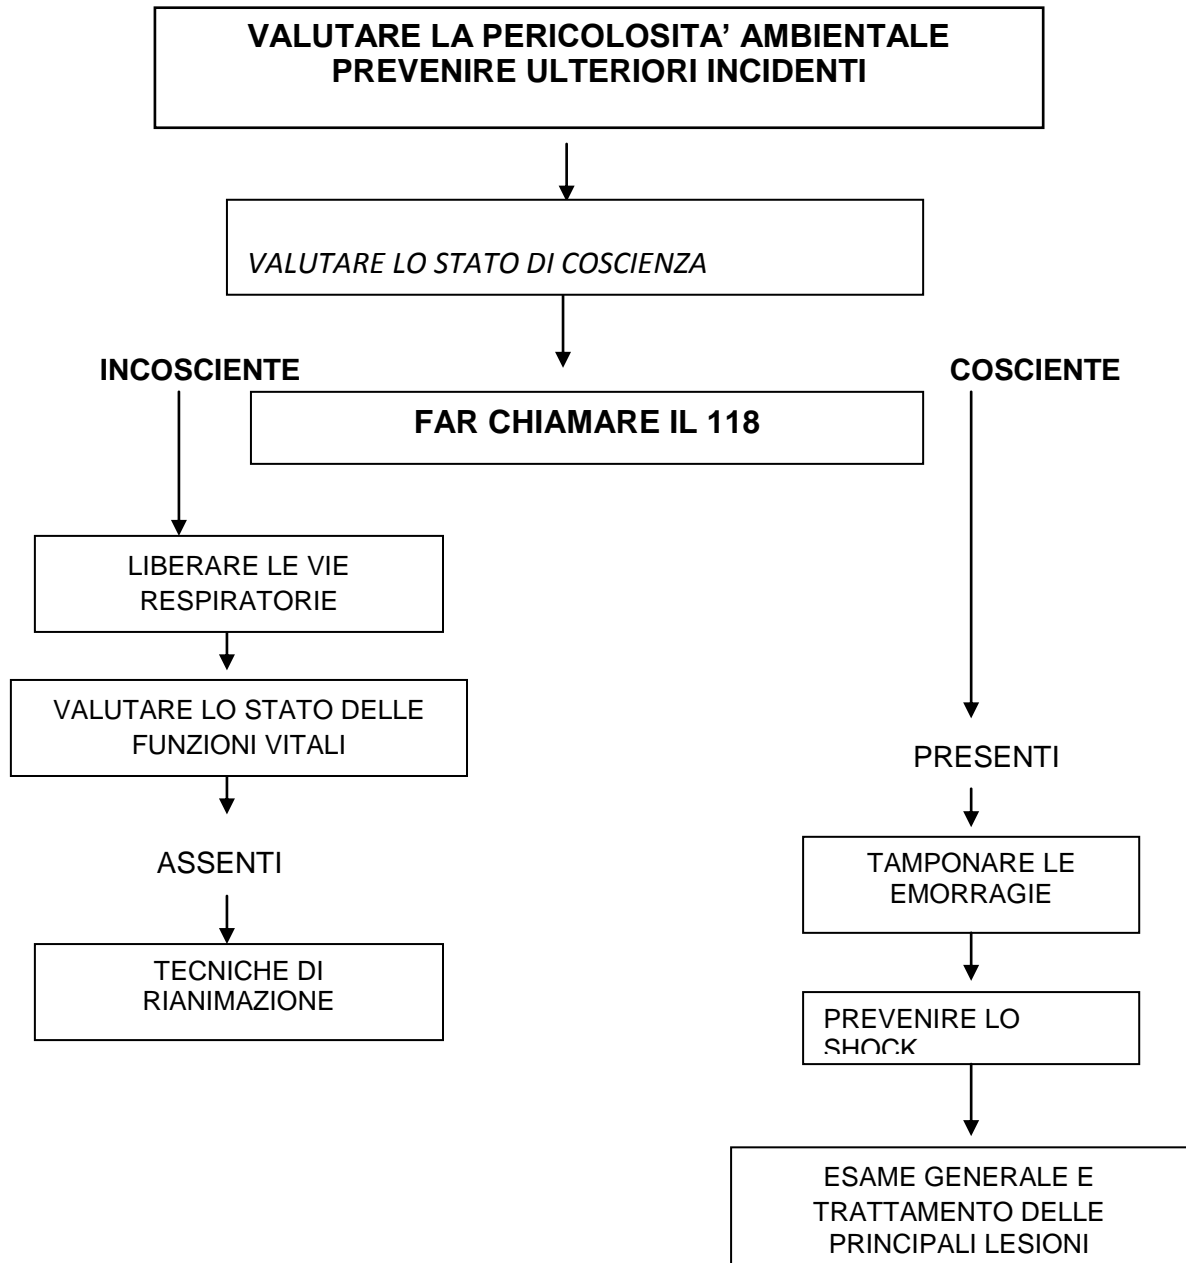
VALUTARE LA PERICOLOSITA' AMBIENTALE
PREVENIRE ULTERIORI INCIDENTI

VALUTARE LO STATO DI COSCIENZA

INCOSCIENTE

COSCIENTE

FAR CHIAMARE IL 118

LIBERARE LE VIE RESPIRATORIE

VALUTARE LO STATO DELLE FUNZIONI VITALI

ASSENTI

TECNICHE DI RIANIMAZIONE

PRESENTI

TAMPONARE LE EMORRAGIE

PREVENIRE LO SHOCK

ESAME GENERALE E TRATTAMENTO DELLE PRINCIPALI LESIONI